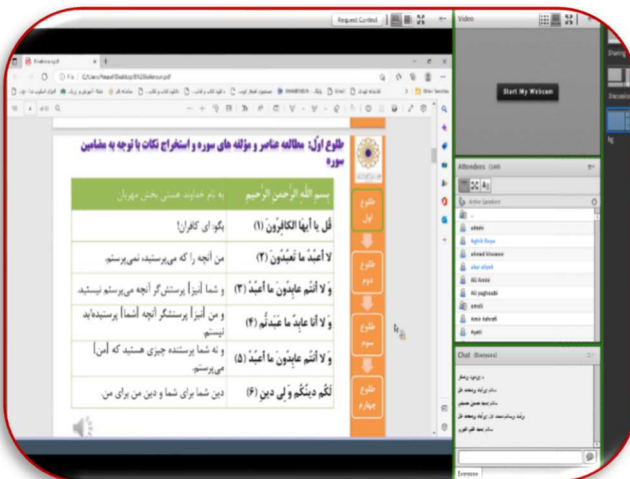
Request Control

Video

Start My Webcam

طلوع اول: مطالعه عناصر و مؤلفه های سوره و استخراج نکات با توجه به مضامین سوره

طلوع اول

طلوع دوم

طلوع سوم

طلوع چهارم

| بِسمِ اللّهِ الرَّحمنِ الرَّحیمِ | به نام خداوند هستی بخش مهربان |
|---|---|
| قُل يا أَيُّهَا الكافِرونَ (١) | بگو ای کافران! |
| لا أَعبُدُ ما تَعبُدونَ (٢) | من آنچه را که می‌پرستید نمی‌پرستم. |
| وَلا أَنتُم عابِدونَ ما أَعبُدُ (٣) | و شما [نیز] پرستش‌گر آنچه [من] می‌پرستم نیستید. |
| وَلا أَنا عابِدٌ ما عَبَدتُم (٤) | و من [نیز] پرستشگر آنچه [شما] پرستیده‌اید نیستم. |
| وَلا أَنتُم عابِدونَ ما أَعبُدُ (٥) | و نه شما پرستنده چیزی هستید که [من] می‌پرستم. |
| لَكُم دينُكُم وَلِيَ دينِ (٦) | دین شما برای شما و دین من برای من. |

Attendees

Active Speakers

Chat (Everyone)

Everyone